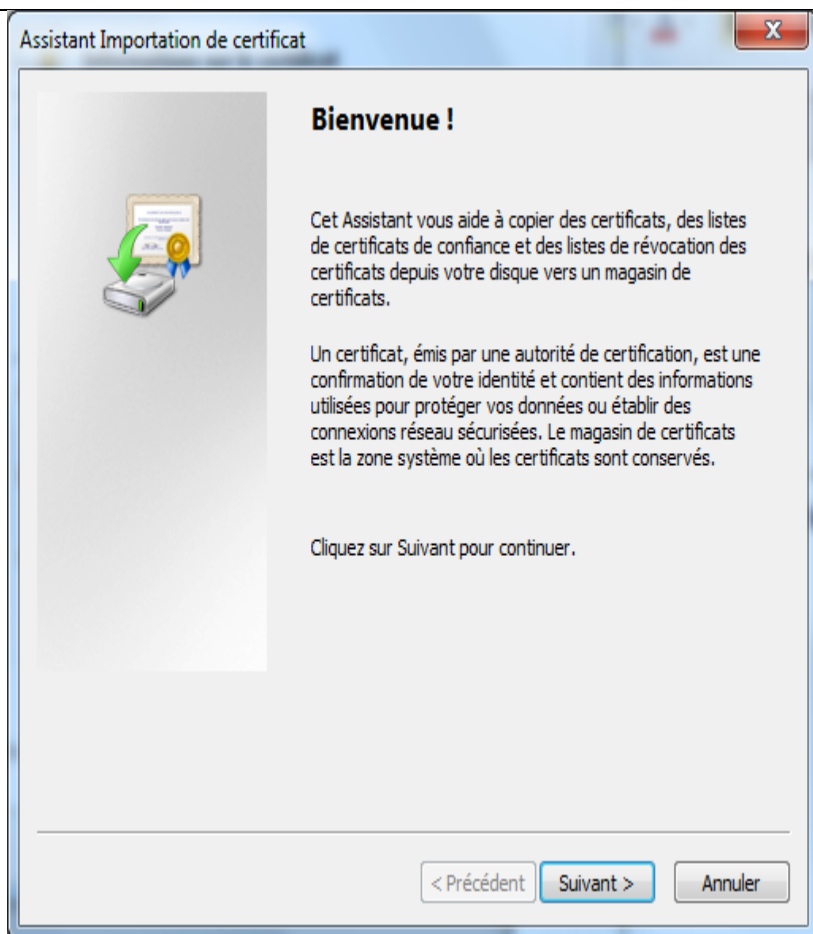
Assistant Importation de certificat

x

Bienvenue !

Cet Assistant vous aide à copier des certificats, des listes de certificats de confiance et des listes de révocation des certificats depuis votre disque vers un magasin de certificats.

Un certificat, émis par une autorité de certification, est une confirmation de votre identité et contient des informations utilisées pour protéger vos données ou établir des connexions réseau sécurisées. Le magasin de certificats est la zone système où les certificats sont conservés.

Cliquez sur Suivant pour continuer.

< Précédent | Suivant > | Annuler